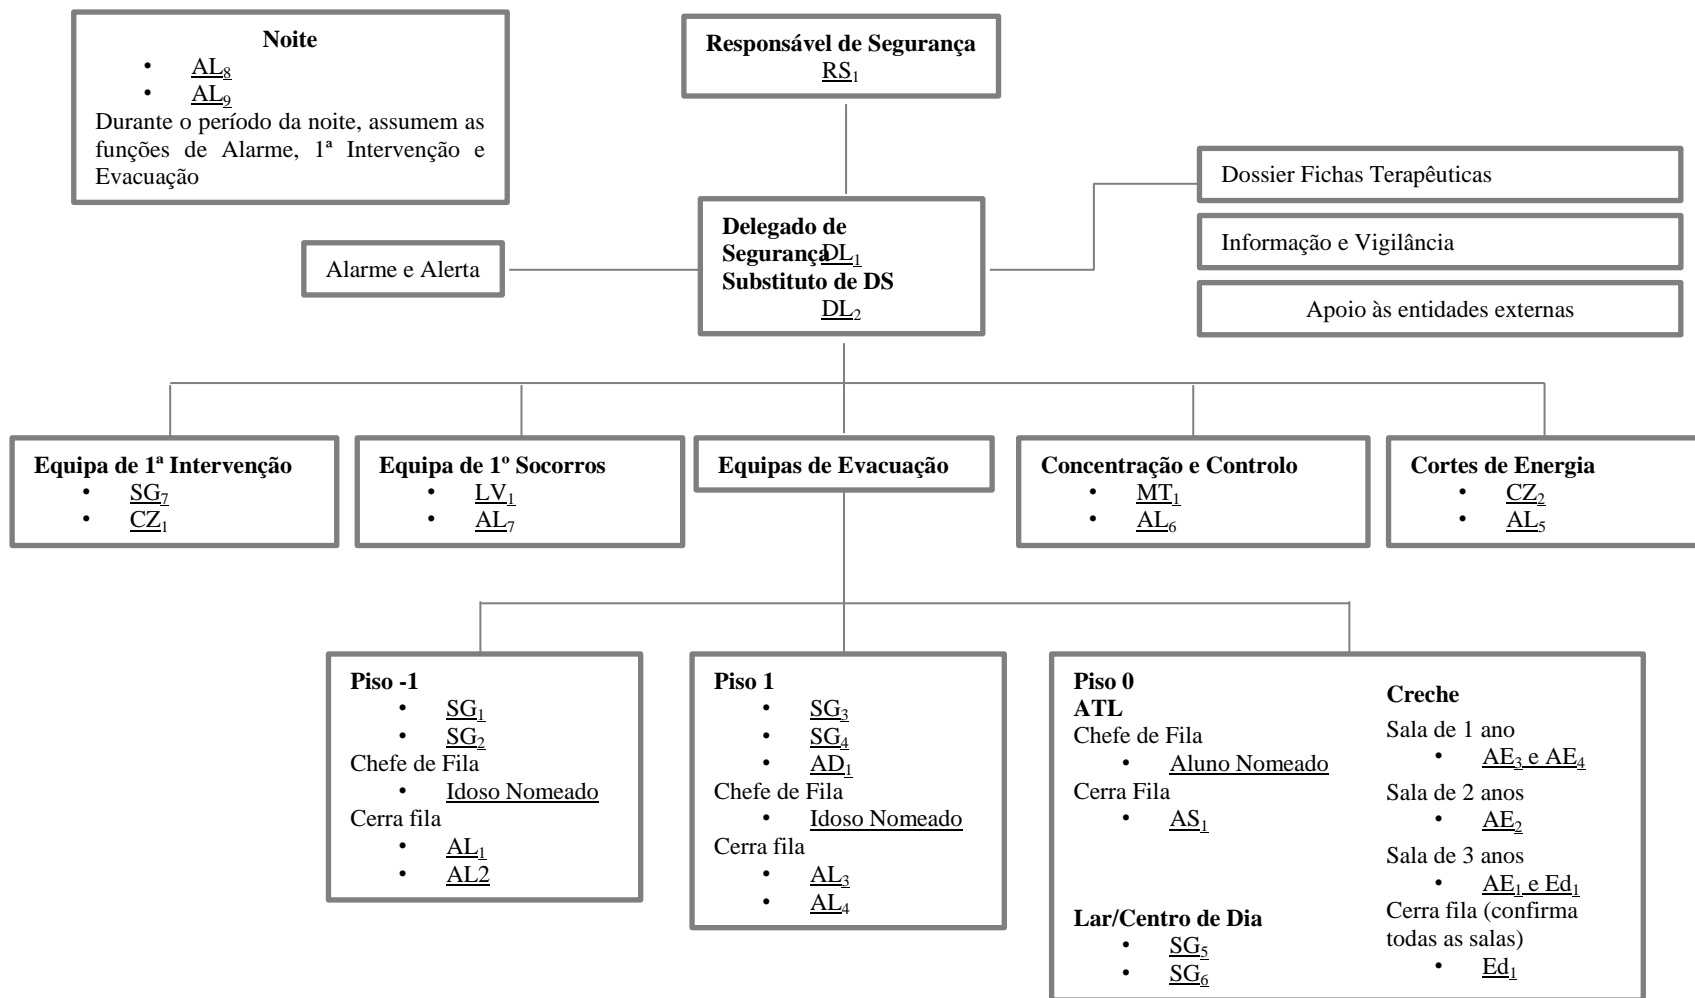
**Noite**
- $AL_8$
- $AL_9$

Durante o período da noite, assumem as funções de Alarme, 1ª Intervenção e Evacuação

**Responsável de Segurança**
$RS_1$

Dossier Fichas Terapêuticas

Informação e Vigilância

Apoio às entidades externas

Alarme e Alerta

**Delegado de Segurança** $DL_1$
**Substituto de DS**
$DL_2$

**Equipa de 1ª Intervenção**
- $SG_7$
- $CZ_1$

**Equipa de 1º Socorros**
- $LV_1$
- $AL_7$

**Equipas de Evacuação**

**Concentração e Controlo**
- $MT_1$
- $AL_6$

**Cortes de Energia**
- $CZ_2$
- $AL_5$

**Piso -1**
- $SG_1$
- $SG_2$

Chefe de Fila
- Idoso Nomeado

Cerra fila
- $AL_1$
- AL2

**Piso 1**
- $SG_3$
- $SG_4$
- $AD_1$

Chefe de Fila
- Idoso Nomeado

Cerra fila
- $AL_3$
- $AL_4$

**Piso 0**
**ATL**
Chefe de Fila
- Aluno Nomeado

Cerra Fila
- $AS_1$

**Lar/Centro de Dia**
- $SG_5$
- $SG_6$

**Creche**
Sala de 1 ano
- $AE_3$ e $AE_4$

Sala de 2 anos
- $AE_2$

Sala de 3 anos
- $AE_1$ e $Ed_1$

Cerra fila (confirma todas as salas)
- $Ed_1$